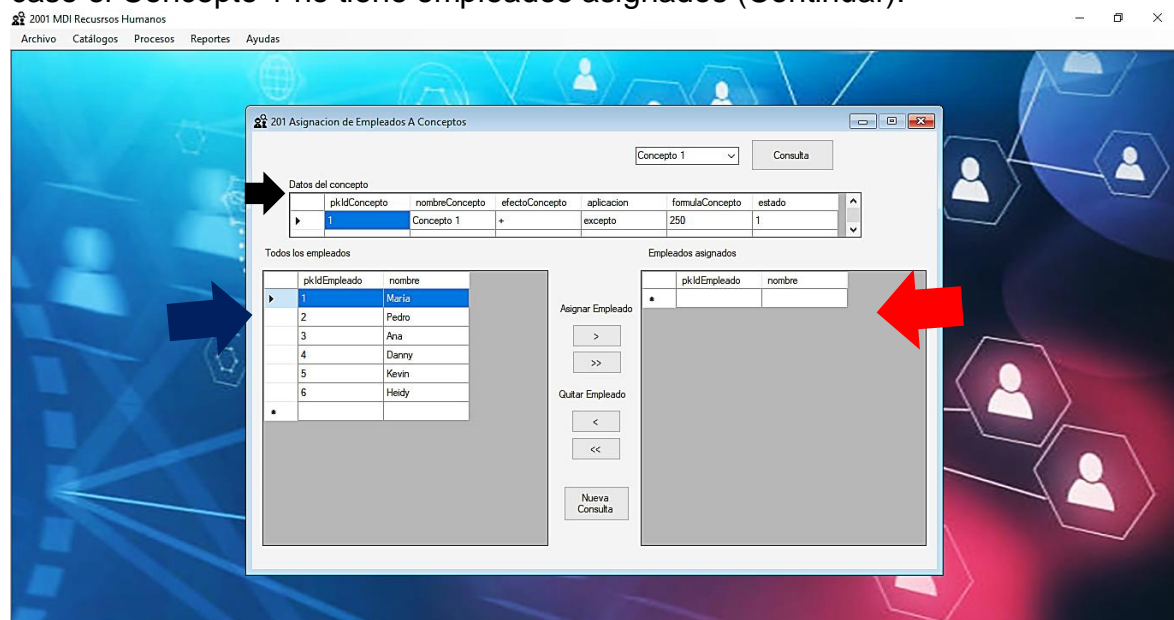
caso el Concepto 1 no tiene empleados asignados (Continuar).

2001 MDI Recusrsos Humanos

Archivo Catálogos Procesos Reportes Ayudas

201 Asignacion de Empleados A Conceptos

Concepto 1

Consulta

Datos del concepto

| pkIdConcepto | nombreConcepto | efectoConcepto | aplicacion | formulaConcepto | estado |
|---|---|---|---|---|---|
| 1 | Concepto 1 | + | excepto | 250 | 1 |

Todos los empleados

| pkIdEmpleado | nombre |
|---|---|
| 1 | Maria |
| 2 | Pedro |
| 3 | Ana |
| 4 | Danny |
| 5 | Kevin |
| 6 | Heidy |

Asignar Empleado

>

>>

Quitar Empleado

<

<<

Nueva Consulta

Empleados asignados

| pkIdEmpleado | nombre |
|---|---|